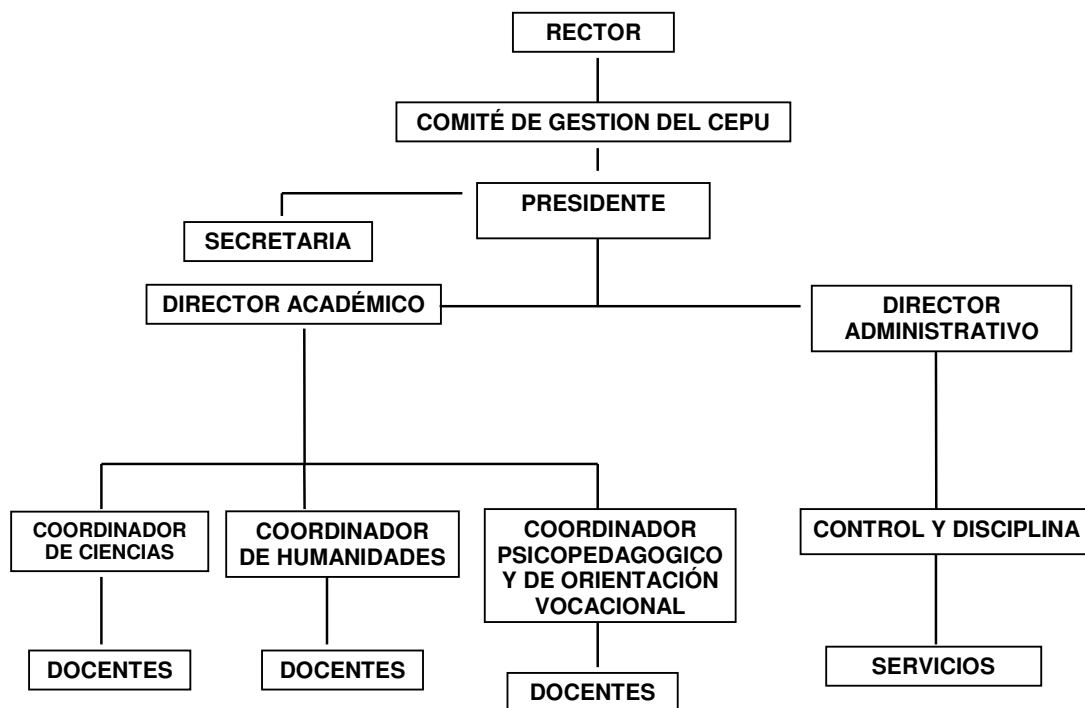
RECTOR

COMITÉ DE GESTION DEL CEPU

PRESIDENTE

SECRETARIA

DIRECTOR ACADÉMICO

DIRECTOR ADMINISTRATIVO

COORDINADOR DE CIENCIAS

COORDINADOR DE HUMANIDADES

COORDINADOR PSICOPEDAGOGICO Y DE ORIENTACIÓN VOCACIONAL

CONTROL Y DISCIPLINA

DOCENTES

DOCENTES

DOCENTES

SERVICIOS